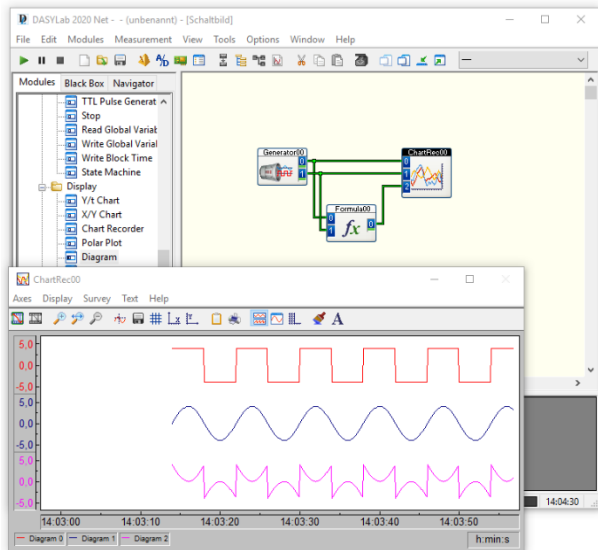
DASYLab 2020 Net - - (unbenannt) - [Schaltbild]

File Edit Modules Measurement View Tools Options Window Help

Modules Black Box Navigator

TTL Pulse Generat
Stop
Read Global Variab
Write Global Variab
Write Block Time
State Machine
Display
Y/t Chart
X/Y Chart
Chart Recorder
Polar Plot
Diagram

Generator00
0
1

ChartRec00
0
1
2

Formula00
0
1
0
$fx$

ChartRec00

Axes Display Survey Text Help

5,0
0,0
-5,0
5,0
0,0
-5,0
5,0
0,0
-5,0

14:03:00 14:03:10 14:03:20 14:03:30 14:03:40 14:03:50

Diagram 0 Diagram 1 Diagram 2

h:min:s

14:04:30